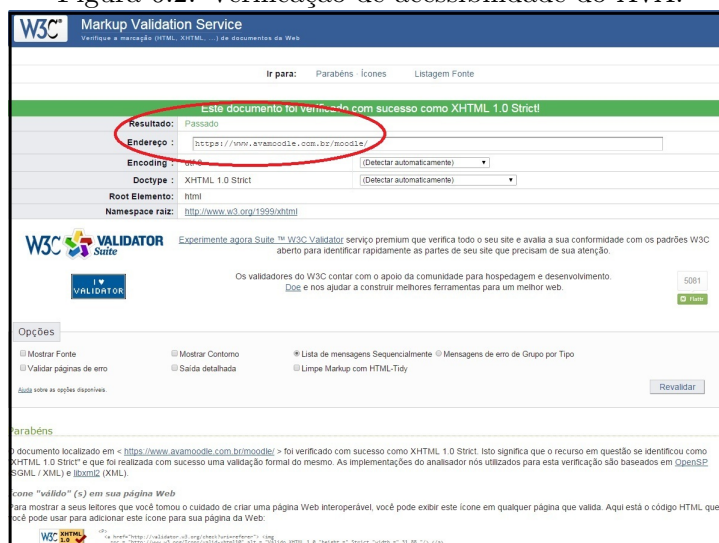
Figura 6.2: Verificação de acessibilidade do HTML

W3C® Markup Validation Service
Verifique a marcação (HTML, XHTML, ...) de documentos da Web

Ir para: Parabéns · Ícones Listagem Fonte

Este documento foi verificado com sucesso como XHTML 1.0 Strict!

| | | |
|---|---|---|
| Resultado: | Passado | |
| Endereço : | https://www.avamoodle.com.br/moodle/ | |
| Encoding : | utf-8 | (Detectar automaticamente) |
| Doctype : | XHTML 1.0 Strict | (Detectar automaticamente) |
| Root Elemento: | html | |
| Namespace raiz: | http://www.w3.org/1999/xhtml | |

W3C VALIDATOR Suite

Experimente agora Suite ™ W3C Validator serviço premium que verifica todo o seu site e avalia a sua conformidade com os padrões W3C aberto para identificar rapidamente as partes de seu site que precisam de sua atenção.

I ♥ VALIDATOR

Os validadores do W3C contar com o apoio da comunidade para hospedagem e desenvolvimento. Doe e nos ajudar a construir melhores ferramentas para um melhor web.

5081

Flattr

Opções

Mostrar Fonte
Mostrar Contorno
Lista de mensagens Sequencialmente
Mensagens de erro de Grupo por Tipo
Validar páginas de erro
Saída detalhada
Limpe Markup com HTML-Tidy

Ajuda sobre as opções disponíveis.

Revalidar

Parabéns

O documento localizado em < https://www.avamoodle.com.br/moodle/ > foi verificado com sucesso como XHTML 1.0 Strict. Isto significa que o recurso em questão se identificou como "XHTML 1.0 Strict" e que foi realizada com sucesso uma validação formal do mesmo. As implementações do analisador nós utilizados para esta verificação são baseados em OpenSP (SGML / XML) e libxml2 (XML).

Ícone "válido" (s) em sua página Web

Para mostrar a seus leitores que você tomou o cuidado de criar uma página Web interoperável, você pode exibir este ícone em qualquer página que valida. Aqui está o código HTML que você pode usar para adicionar este ícone para sua página da Web:

W3C XHTML 1.0

<p>
<a href="http://validator.w3.org/check?uri=referer"><img
src="http://www.w3.org/Icons/valid-xhtml10" alt="Valide XHTML 1.0 Strict" height="31" width="88" /></a>
</p>